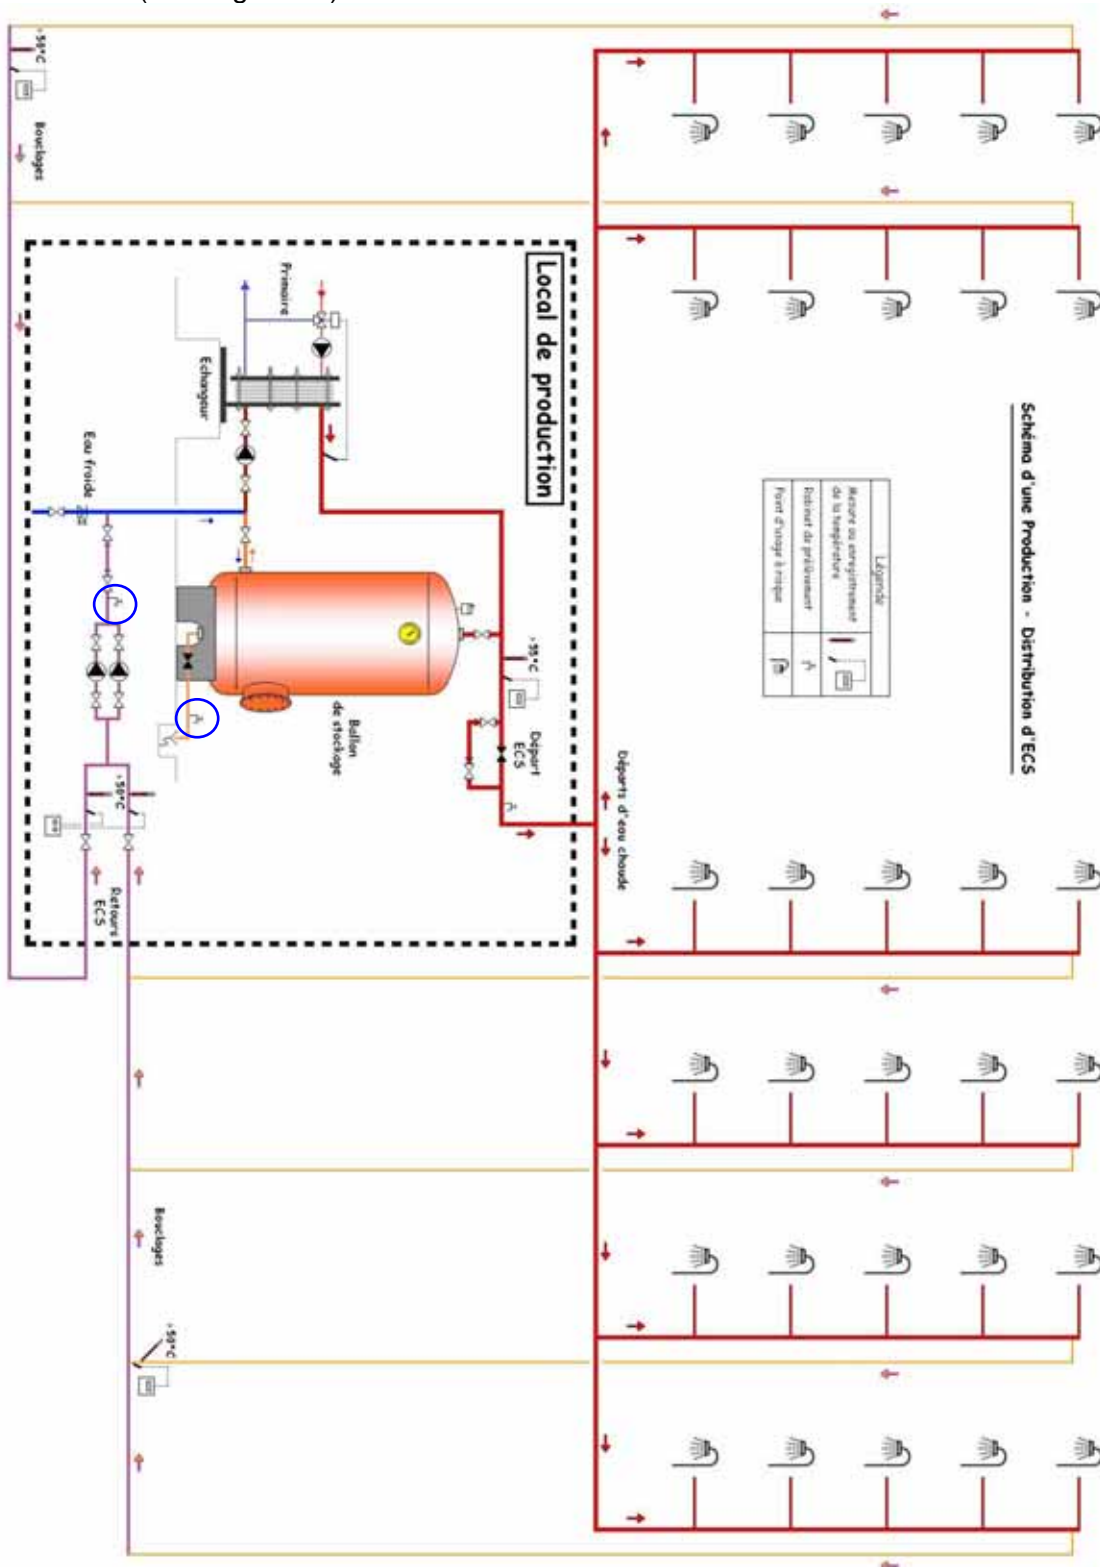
Schéma d'une Production - Distribution d'ECS

Légende
Mesure ou enregistrement de la température
Robinet de prélèvement
Point d'usage à risque

Local de production

Primaire
Echangeur
Eau froide
Ballon de stockage
> 55°C
Départ ECS
Départs d'eau chaude
> 50°C
Retours ECS
> 50°C
Bouclages
Bouclages
> 50°C